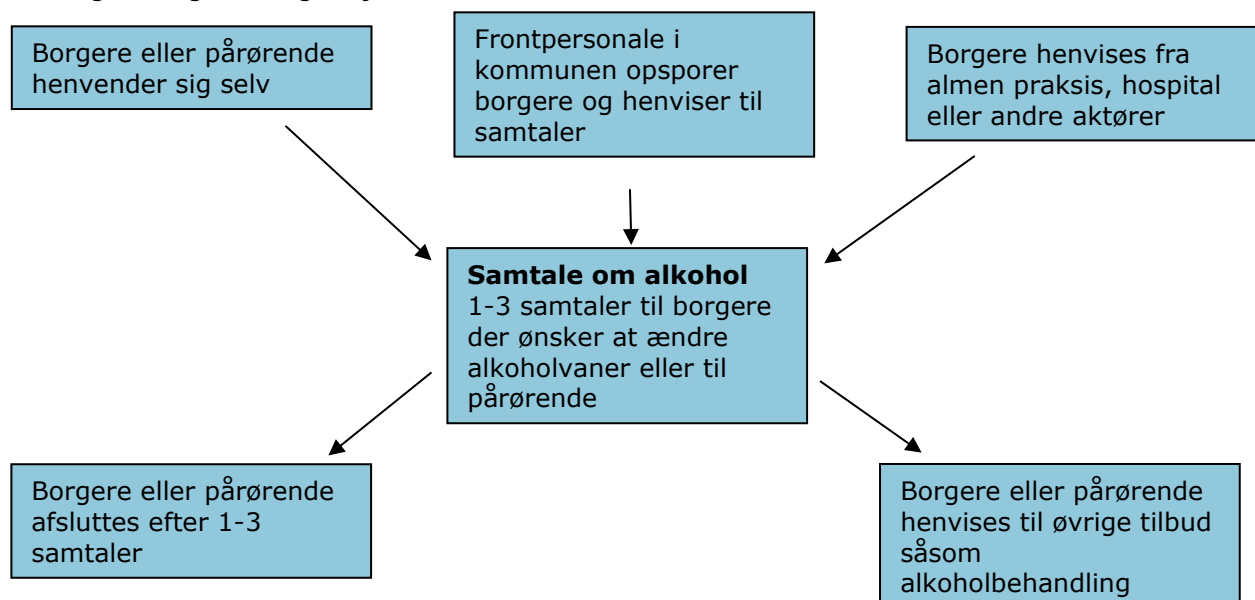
Borgere eller pårørende henvender sig selv

Frontpersonale i kommunen opsporer borgere og henviser til samtaler

Borgere henvises fra almen praksis, hospital eller andre aktører

**Samtale om alkohol**
1-3 samtaler til borgere der ønsker at ændre alkoholvaner eller til pårørende

Borgere eller pårørende afsluttes efter 1-3 samtaler

Borgere eller pårørende henvises til øvrige tilbud såsom alkoholbehandling